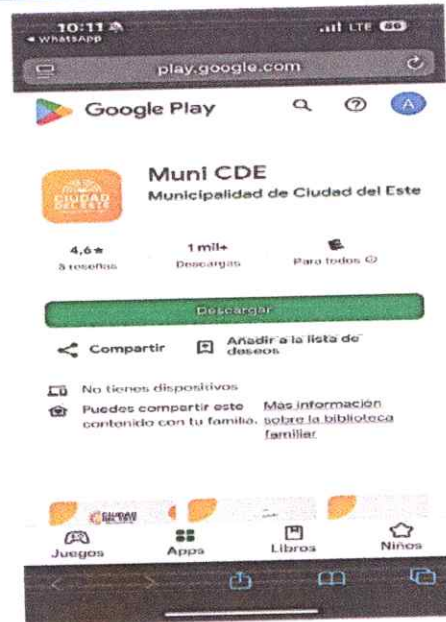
10:11
◂ WhatsApp
LTE 89
play.google.com
Google Play
A
CIUDAD DEL ESTE
Muni CDE
Municipalidad de Ciudad del Este
4,6★
8 reseñas
1 mil+
Descargas
E
Para todos ⓘ
Descargar
Compartir
Añadir a la lista de deseos
No tienes dispositivos
Puedes compartir este contenido con tu familia.
Mas información sobre la biblioteca familiar
CIUDAD DEL ESTE
Juegos
Apps
Libros
Niños